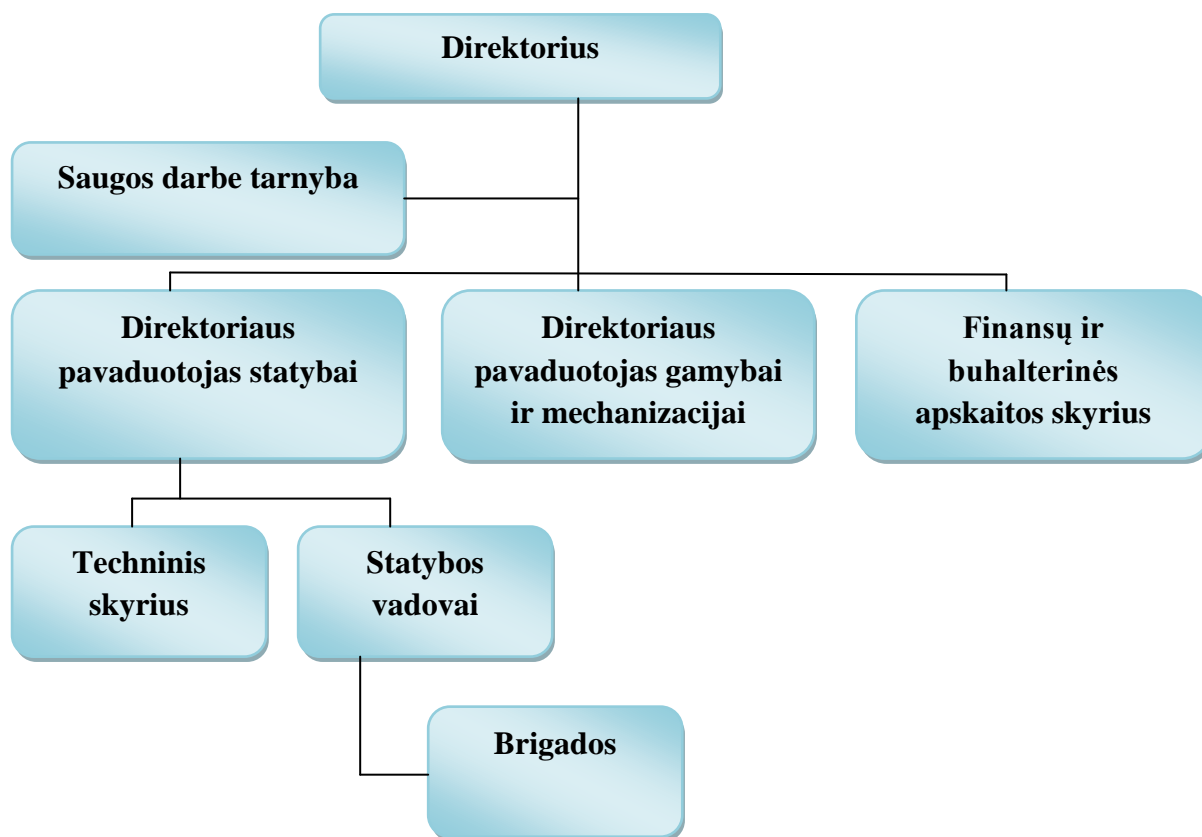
Direktorius

Saugos darbe tarnyba

Direktoriaus pavaduotojas statybai

Direktoriaus pavaduotojas gamybai ir mechanizacijai

Finansų ir buhalterinės apskaitos skyrius

Techninis skyrius

Statybos vadovai

Brigados